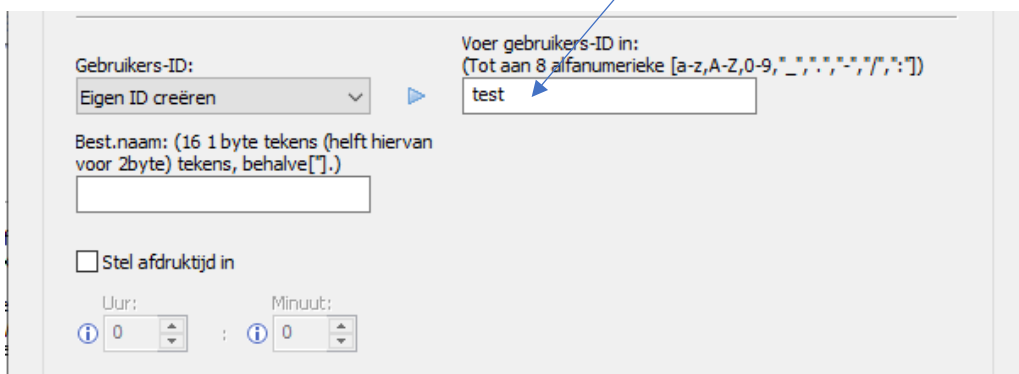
Gebruikers-ID:

Eigen ID creëren

Voer gebruikers-ID in:
(Tot aan 8 alfanumerieke [a-z,A-Z,0-9,"_",".","-","/",":"])

test

Best.naam: (16 1 byte tekens (helft hiervan voor 2byte) tekens, behalve["].)

Stel afdruktijd in

Uur:

0

:

Minuut:

0